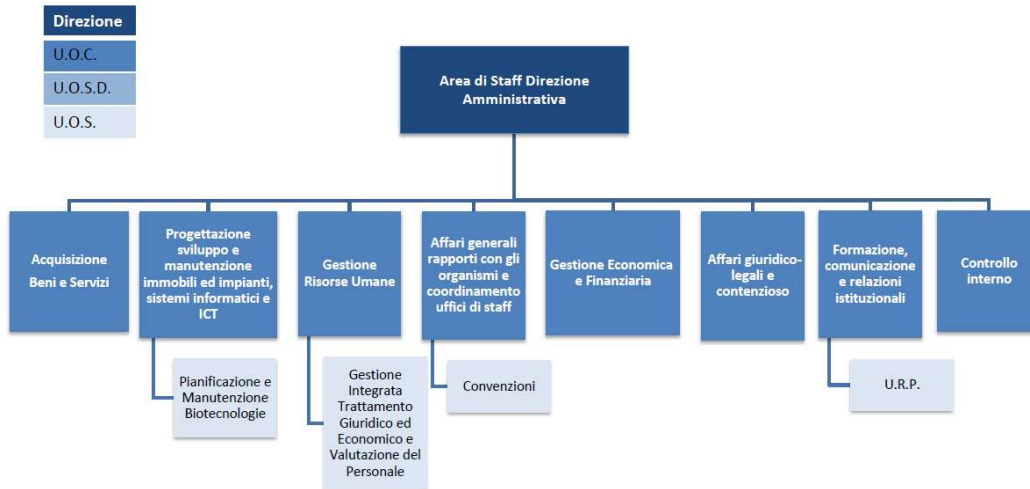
Direzione
U.O.C.
U.O.S.D.
U.O.S.

Area di Staff Direzione Amministrativa

Acquisizione Beni e Servizi

Progettazione sviluppo e manutenzione immobili ed impianti, sistemi informatici e ICT

Pianificazione e Manutenzione Biotecnologie

Gestione Risorse Umane

Gestione Integrata Trattamento Giuridico ed Economico e Valutazione del Personale

Affari generali rapporti con gli organismi e coordinamento uffici di staff

Convenzioni

Gestione Economica e Finanziaria

Affari giuridico-legali e contenzioso

Formazione, comunicazione e relazioni istituzionali

U.R.P.

Controllo interno